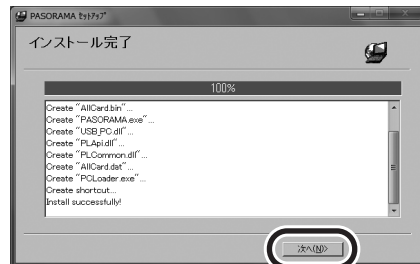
PASORAMA ｾｯﾄｱｯﾌﾟ

インストール完了

100%

Create "AllCard.bin"...
Create "PASORAMA.exe"...
Create "USB_PC.dll"...
Create "PLApi.dll"...
Create "PLCommon.dll"...
Create "AllCard.dat"...
Create "PCLoader.exe"...
Create shortcut...
Install successfully!

次へ(N)>